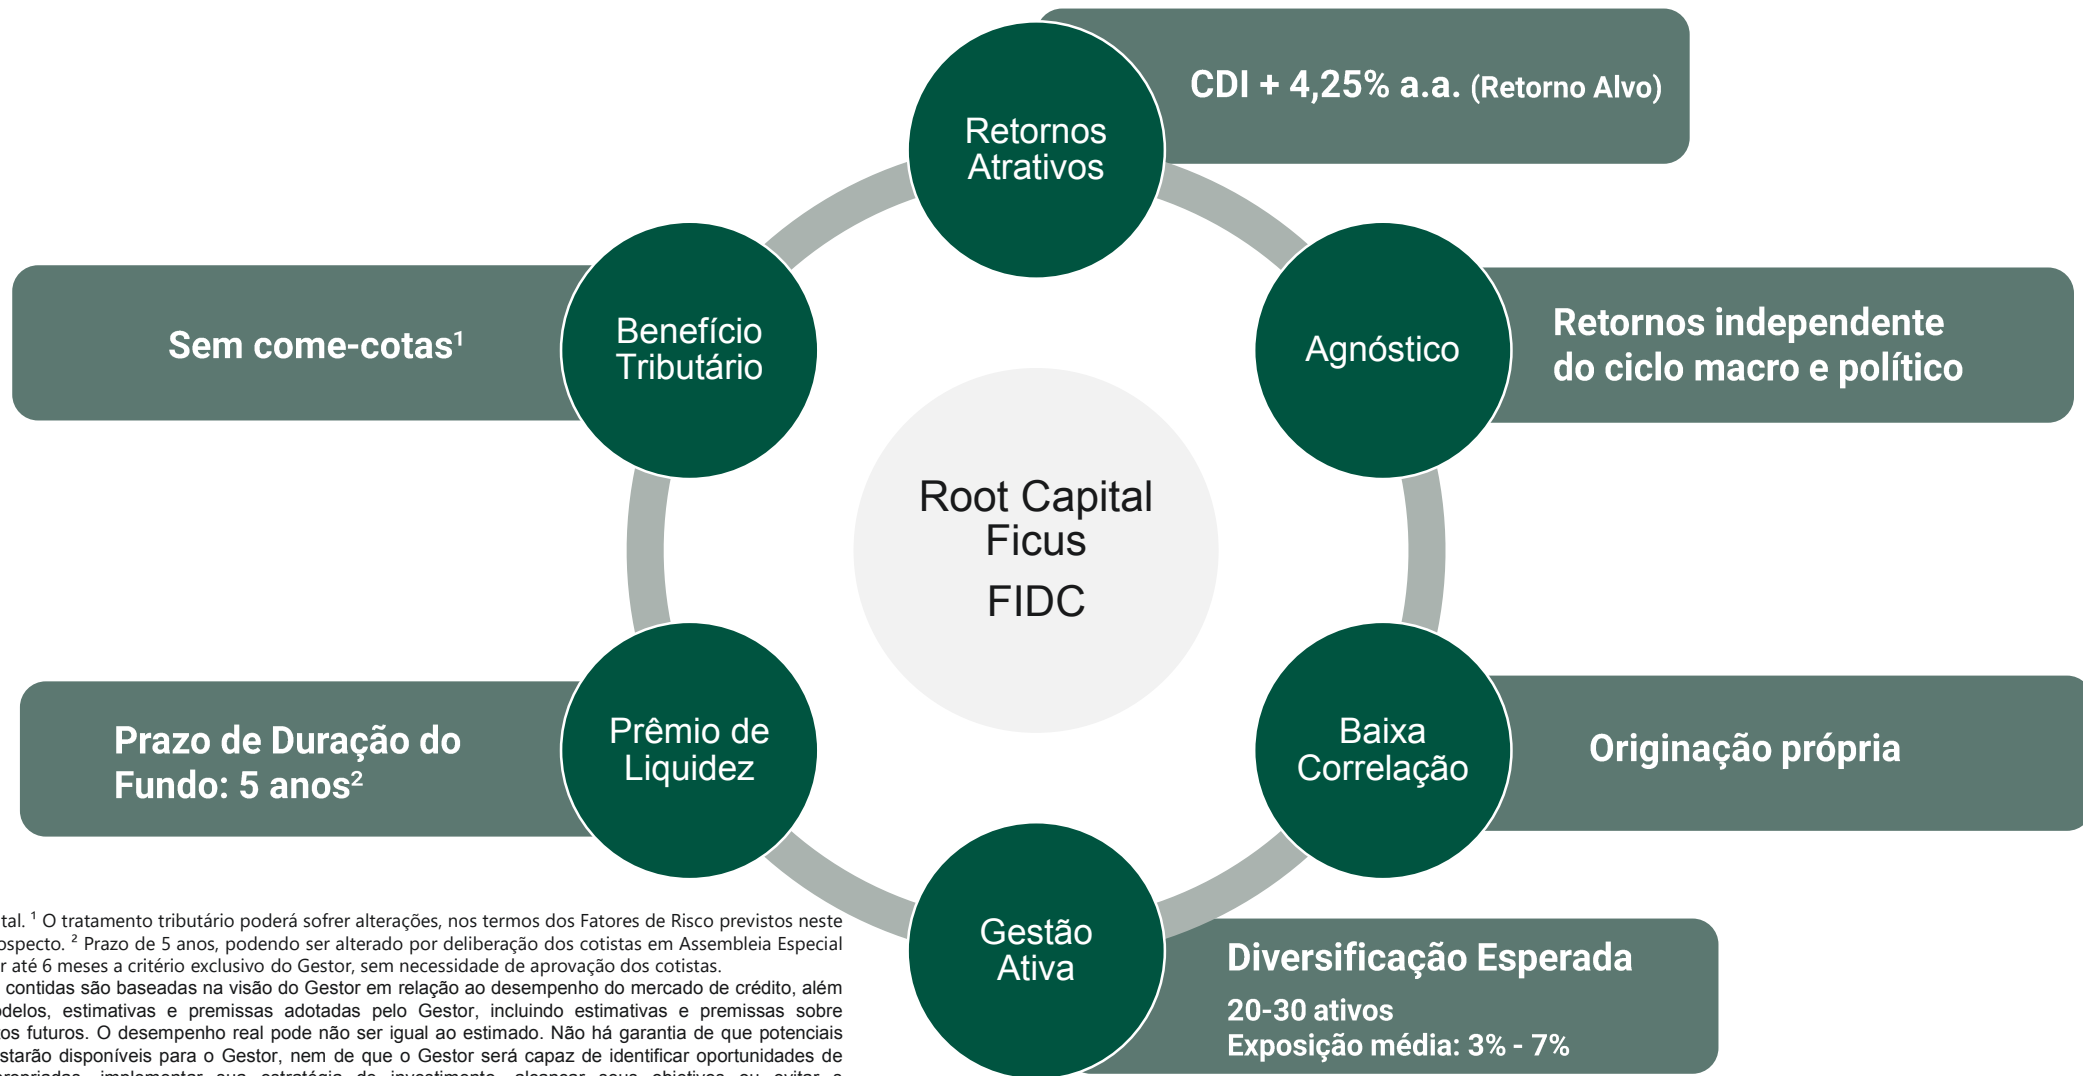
Retornos Atrativos

CDI + 4,25% a.a. (Retorno Alvo)

Sem come-cotas¹

Benefício Tributário

Agnóstico

Retornos independente do ciclo macro e político

Root Capital Ficus

FIDC

Prazo de Duração do Fundo: 5 anos²

Prêmio de Liquidez

Baixa Correlação

Originação própria

Gestão Ativa

Diversificação Esperada

20-30 ativos
Exposição média: 3% - 7%

tal. ¹ O tratamento tributário poderá sofrer alterações, nos termos dos Fatores de Risco previstos neste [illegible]ospecto. ² Prazo de 5 anos, podendo ser alterado por deliberação dos cotistas em Assembleia Especial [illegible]r até 6 meses a critério exclusivo do Gestor, sem necessidade de aprovação dos cotistas.
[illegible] contidas são baseadas na visão do Gestor em relação ao desempenho do mercado de crédito, além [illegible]delos, estimativas e premissas adotadas pelo Gestor, incluindo estimativas e premissas sobre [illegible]os futuros. O desempenho real pode não ser igual ao estimado. Não há garantia de que potenciais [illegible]starão disponíveis para o Gestor, nem de que o Gestor será capaz de identificar oportunidades de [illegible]